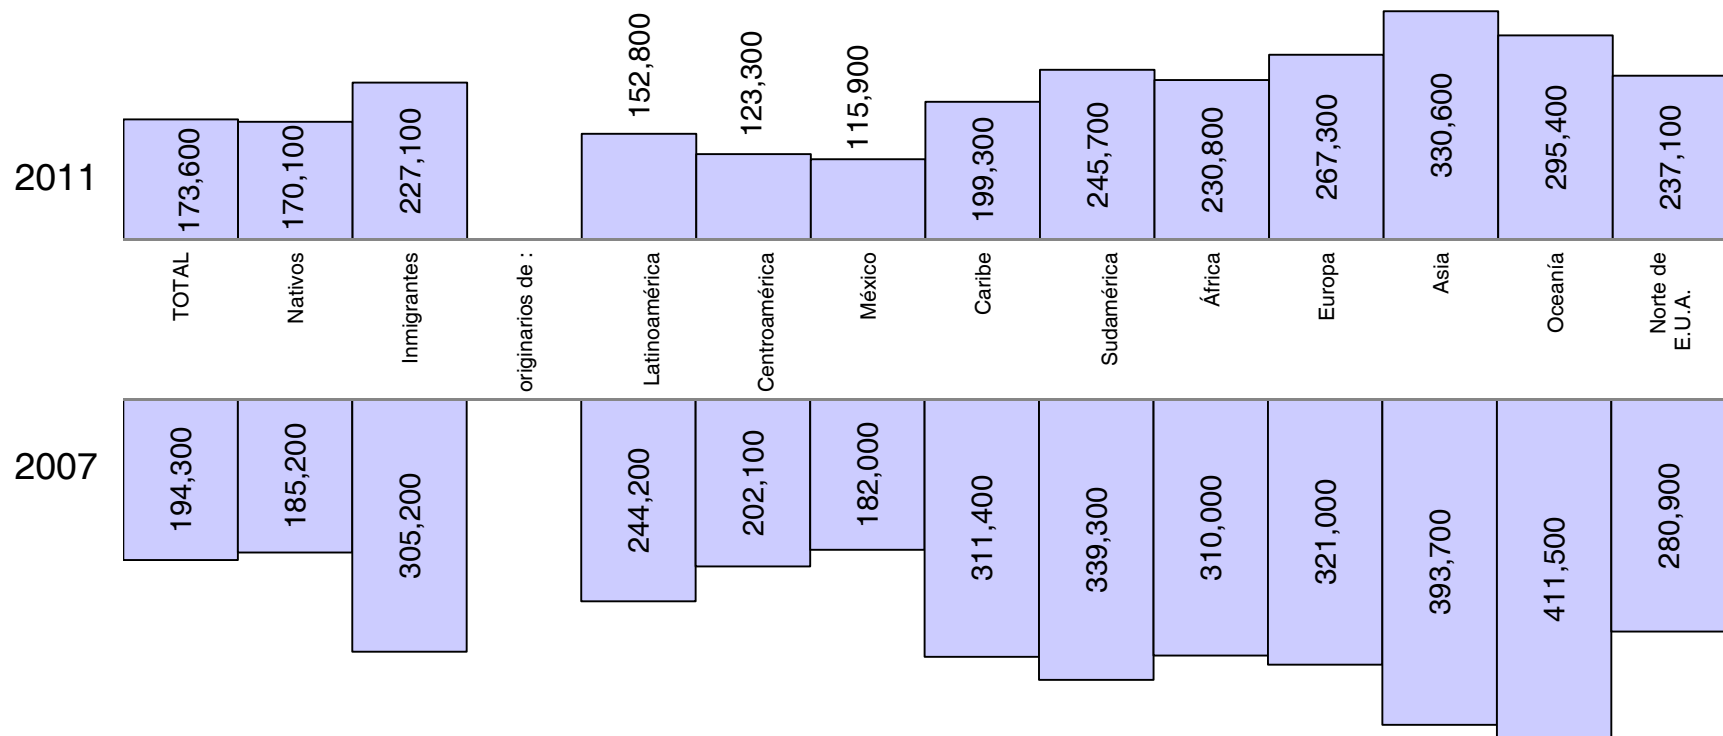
2011

| | TOTAL | Nativos | Inmigrantes | originarios de : | Latinoamérica | Centroamérica | México | Caribe | Sudamérica | África | Europa | Asia | Oceanía | Norte de E.U.A. |
|---|---|---|---|---|---|---|---|---|---|---|---|---|---|---|
| 2011 | 173,600 | 170,100 | 227,100 | | 152,800 | 123,300 | 115,900 | 199,300 | 245,700 | 230,800 | 267,300 | 330,600 | 295,400 | 237,100 |
| 2007 | 194,300 | 185,200 | 305,200 | | 244,200 | 202,100 | 182,000 | 311,400 | 339,300 | 310,000 | 321,000 | 393,700 | 411,500 | 280,900 |

2007